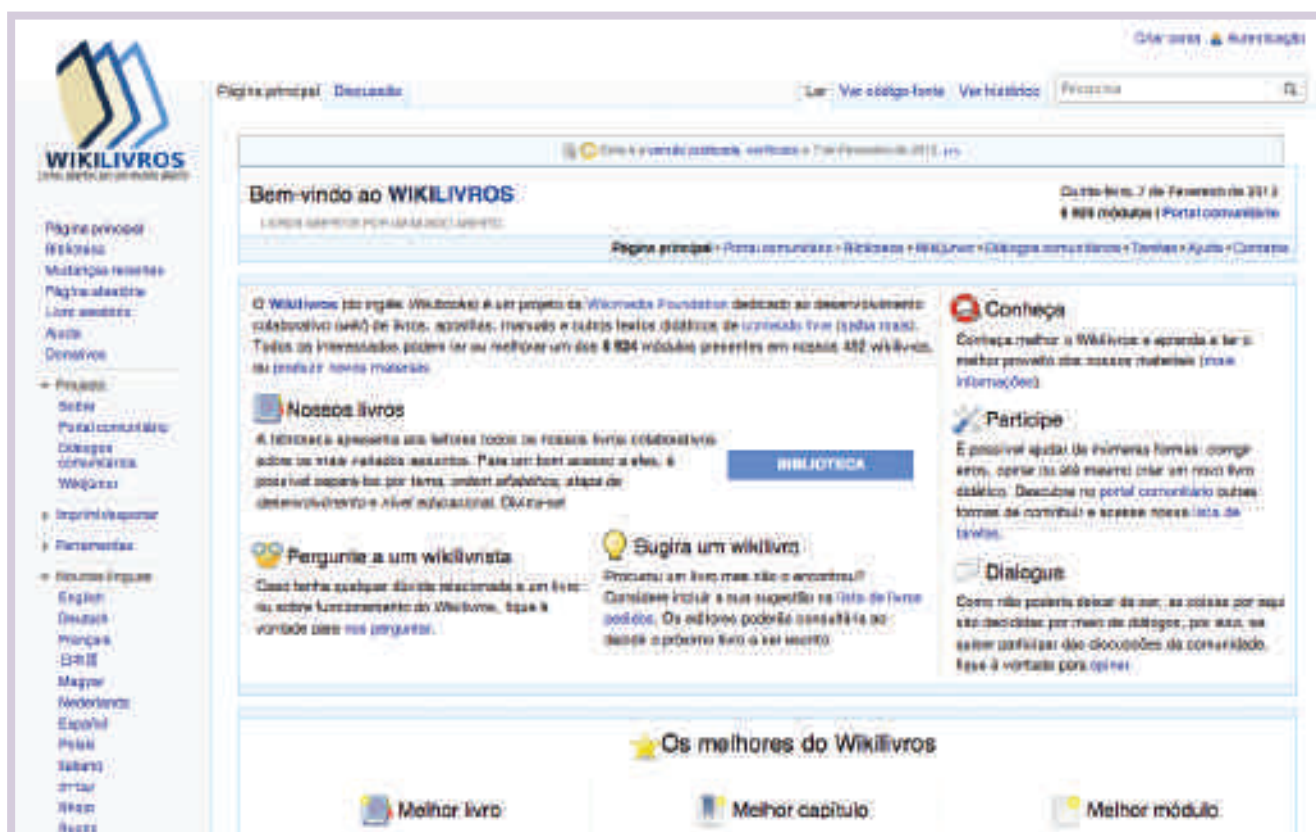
WIKILIVROS

Criar conta  Autenticação

Página principal  Discussão

Ler  Ver código-fonte  Ver histórico  Pesquisa

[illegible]

Bem-vindo ao WIKILIVROS

LIVROS ABERTOS POR UM MUNDO ABERTO

Quinta-feira, 7 de Fevereiro de 2013
6 924 módulos | Portal comunitário

Página principal • Portal comunitário • Biblioteca • Wikijúnior • Diálogos comunitários • Tarefas • Ajuda • Contato

Página principal
Biblioteca
Mudanças recentes
Página aleatória
Livro aleatório
Ajuda
Donativos

Projeto
Sobre
Portal comunitário
Diálogos comunitários
Wikijúnior

Imprimir/exportar

Ferramentas

Noutras línguas
English
Deutsch
Français
日本語
Magyar
Nederlands
Español
Polski
Italiano
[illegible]
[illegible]
Suomi

O Wikilivros (do inglês Wikibooks) é um projeto da Wikimedia Foundation dedicado ao desenvolvimento colaborativo (wiki) de livros, apostilas, manuais e outros textos didáticos de conteúdo livre (saiba mais). Todos os interessados podem ler ou melhorar um dos 6 924 módulos presentes em nossos 452 wikilivros, ou produzir novos materiais.

Nossos livros

A biblioteca apresenta aos leitores todos os nossos livros colaborativos sobre os mais variados assuntos. Para um bom acesso a eles, é possível separá-los por tema, ordem alfabética, etapa de desenvolvimento e nível educacional. Divirta-se!

BIBLIOTECA

Pergunte a um wikilivrista

Caso tenha qualquer dúvida relacionada a um livro ou sobre funcionamento do Wikilivros, fique à vontade para nos perguntar.

Sugira um wikilivro

Procurou um livro mas não o encontrou? Considere incluir a sua sugestão na lista de livros pedidos. Os editores poderão consultá-la ao decidir o próximo livro a ser escrito.

Conheça

Conheça melhor o Wikilivros e aprenda a tirar o melhor proveito dos nossos materiais (mais informações).

Participe

É possível ajudar de inúmeras formas: corrigir erros, opinar ou até mesmo criar um novo livro didático. Descubra no portal comunitário outras formas de contribuir e acesse nossa lista de tarefas.

Dialogue

Como não poderia deixar de ser, as coisas por aqui são decididas por meio de diálogos; por isso, se quiser participar das discussões da comunidade, fique à vontade para opinar.

Os melhores do Wikilivros

Melhor livro

Melhor capítulo

Melhor módulo